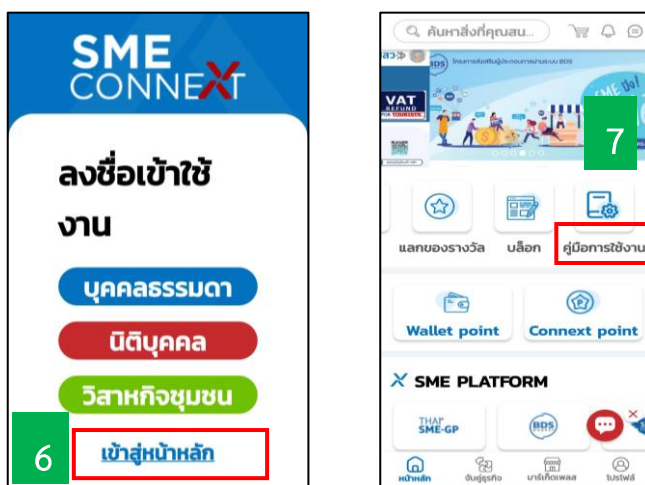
SME CONNEXT

ลงชื่อเข้าใช้งาน

บุคคลธรรมดา

นิติบุคคล

วิสาหกิจชุมชน

6

เข้าสู่หน้าหลัก

ค้นหาสิ่งที่คุณสน...

VAT REFUND FOR TOURISTS

7

แลกของรางวัล

บล็อก

คู่มือการใช้งาน

Wallet point

Connext point

SME PLATFORM

THAI SME-GP

BDS

หน้าหลัก

จับคู่ธุรกิจ

มาร์เก็ตเพลส

โปรไฟล์